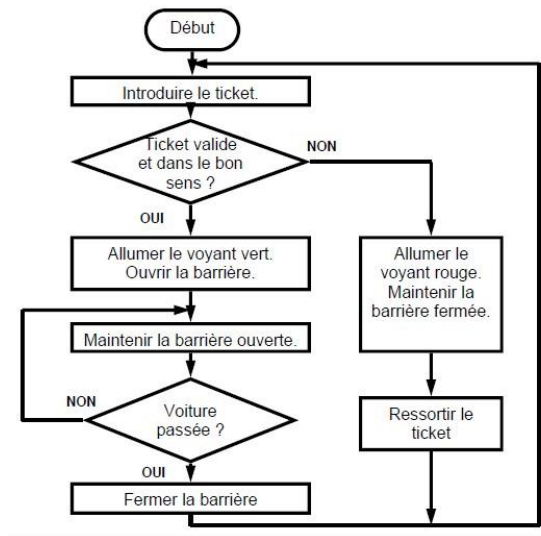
Début

Introduire le ticket.

Ticket valide et dans le bon sens ?

NON

OUI

Allumer le voyant vert. Ouvrir la barrière.

Allumer le voyant rouge. Maintenir la barrière fermée.

Maintenir la barrière ouverte.

NON

Voiture passée ?

Ressortir le ticket

OUI

Fermer la barrière